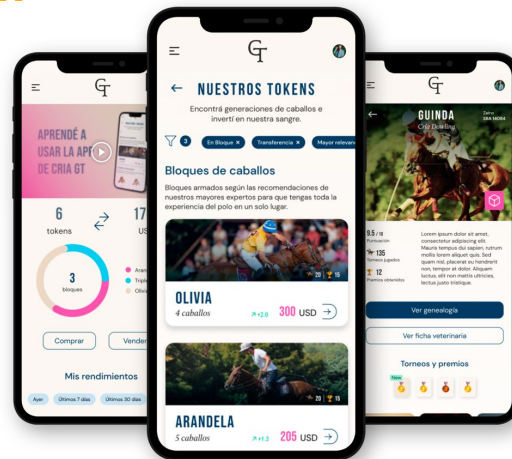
GT

APRENDÉ A USAR LA APP DE CRIA GT

6
tokens

17
US

3
bloques

Aran
Tripl
Oliv

Comprar

Vende

Mis rendimientos

Ayer
Últimos 7 días
Últimos 30 días

GT

← NUESTROS TOKENS

Encontrá generaciones de caballos e invertí en nuestra sangre.

3
En Bloque ×
Transferencia ×
Mayor relevan

Bloques de caballos

Bloques armados según las recomendaciones de nuestros mayores expertos para que tengas toda la experiencia del polo en un solo lugar.

20 15

OLIVIA
4 caballos
+2.0
300 USD →

20 15

ARANDELA
5 caballos
+1.3
205 USD →

GT

← GUINDA
Cria Dealing

9.5/10
Puntuación

135
Torneos jugados

12
Premios obtenidos

Lorem ipsum dolor sit amet, consectetur adipiscing elit. Mauris tempus dui eget, rutrum mollis lorem aliquet quis. Sed quam nisl, placerat eu hendrerit non, tempor at dolor. Aliquam luctus elit sed mattis ultricies, lectus justo tristique

Ver genealogía

Ver ficha veterinaria

Torneos y premios

New